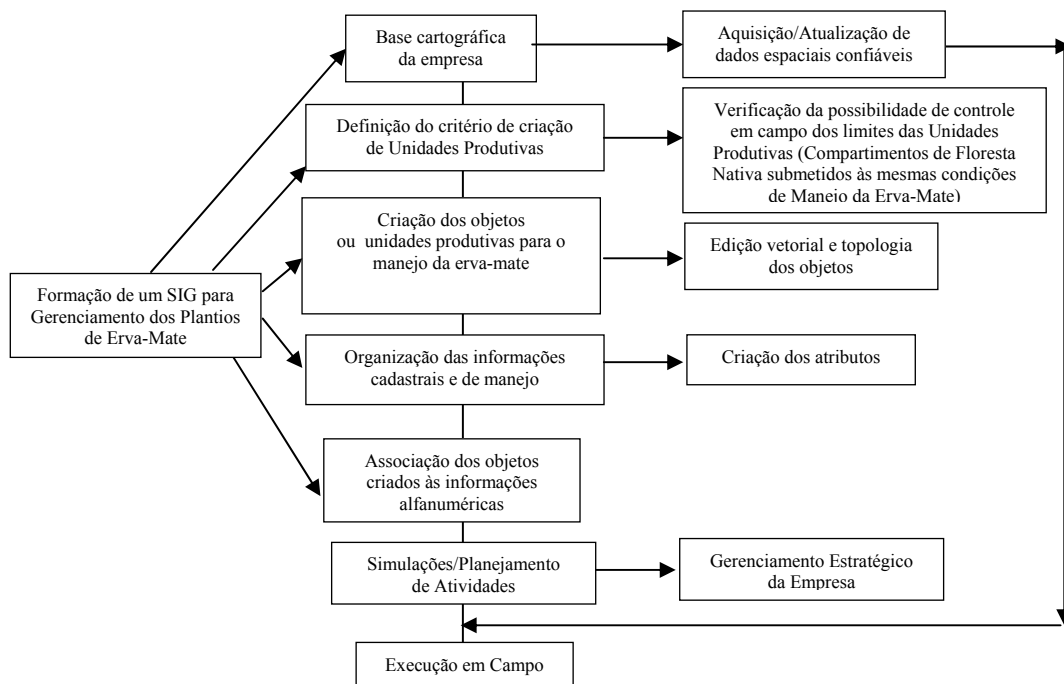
Formação de um SIG para Gerenciamento dos Plantios de Erva-Mate

Base cartográfica da empresa

Aquisição/Atualização de dados espaciais confiáveis

Definição do critério de criação de Unidades Produtivas

Verificação da possibilidade de controle em campo dos limites das Unidades Produtivas (Compartimentos de Floresta Nativa submetidos às mesmas condições de Manejo da Erva-Mate)

Criação dos objetos ou unidades produtivas para o manejo da erva-mate

Edição vetorial e topologia dos objetos

Organização das informações cadastrais e de manejo

Criação dos atributos

Associação dos objetos criados às informações alfanuméricas

Simulações/Planejamento de Atividades

Gerenciamento Estratégico da Empresa

Execução em Campo